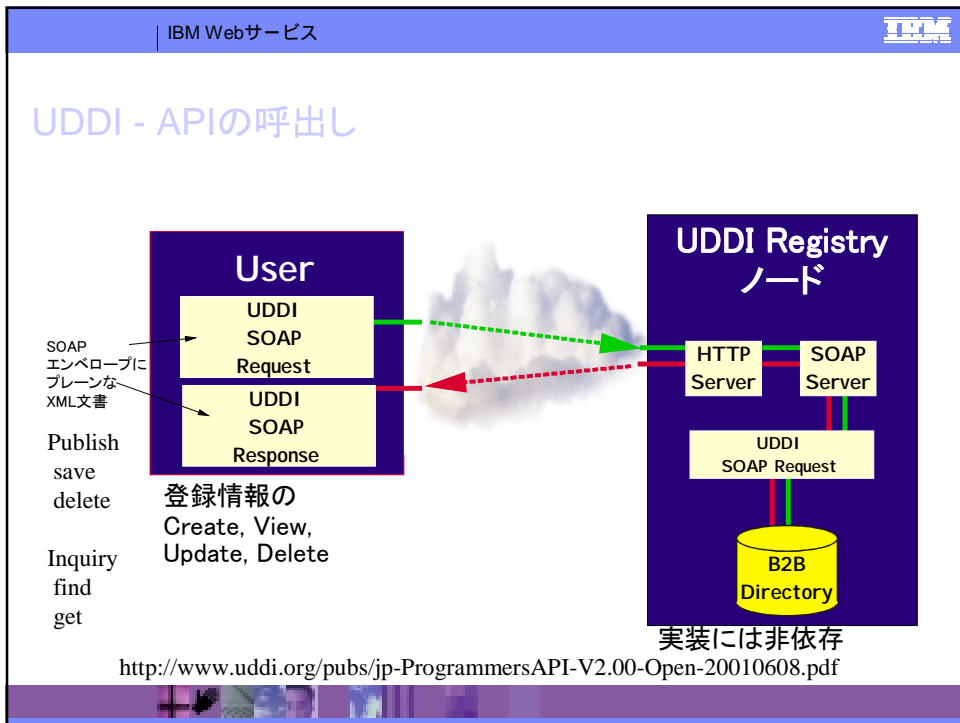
IBM Webサービス

IBM

UDDI - APIの呼出し

User

UDDI SOAP Request

UDDI SOAP Response

SOAP エンベロープに プレーンな XML文書

Publish save delete

Inquiry find get

登録情報の Create, View, Update, Delete

UDDI Registry ノード

HTTP Server

SOAP Server

UDDI SOAP Request

B2B Directory

実装には非依存

http://www.uddi.org/pubs/jp-ProgrammersAPI-V2.00-Open-20010608.pdf